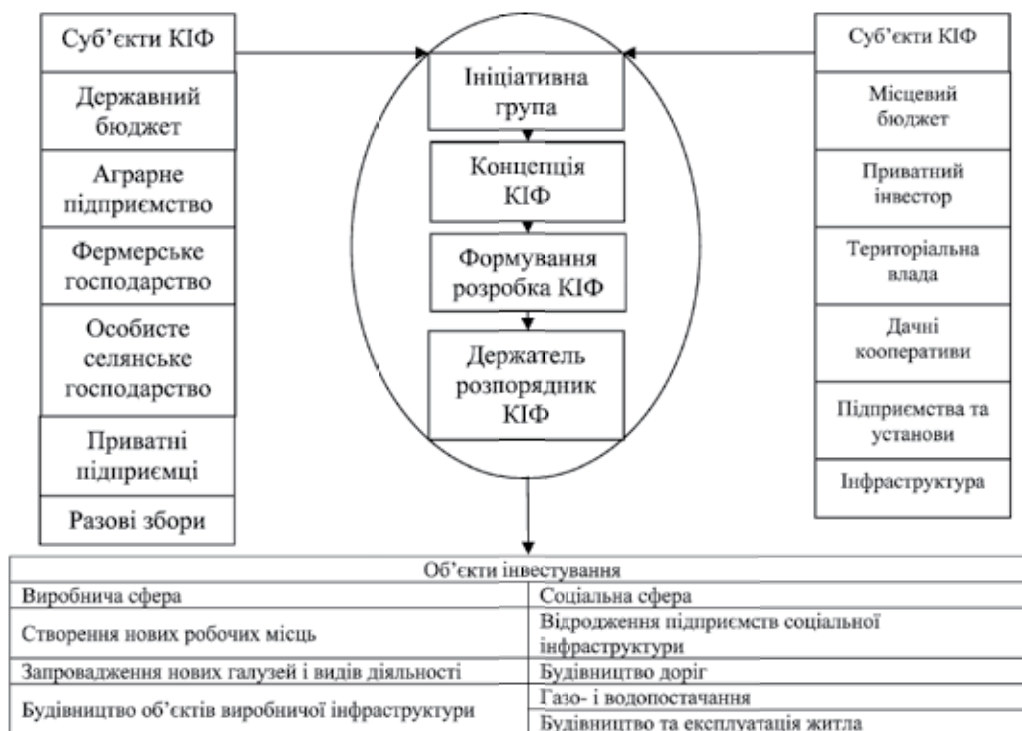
Суб'єкти КІФ

Державний бюджет

Аграрне підприємство

Фермерське господарство

Особисте селянське господарство

Приватні підприємці

Разові збори

Ініціативна група

Концепція КІФ

Формування розробка КІФ

Держатель розпорядник КІФ

Суб'єкти КІФ

Місцевий бюджет

Приватний інвестор

Територіальна влада

Дачні кооперативи

Підприємства та установи

Інфраструктура

| Об'єкти інвестування | |
|---|---|
| Виробнича сфера | Соціальна сфера |
| Створення нових робочих місць | Відродження підприємств соціальної інфраструктури |
| Запровадження нових галузей і видів діяльності | Будівництво доріг |
| Будівництво об'єктів виробничої інфраструктури | Газо- і водопостачання |
| | Будівництво та експлуатація житла |